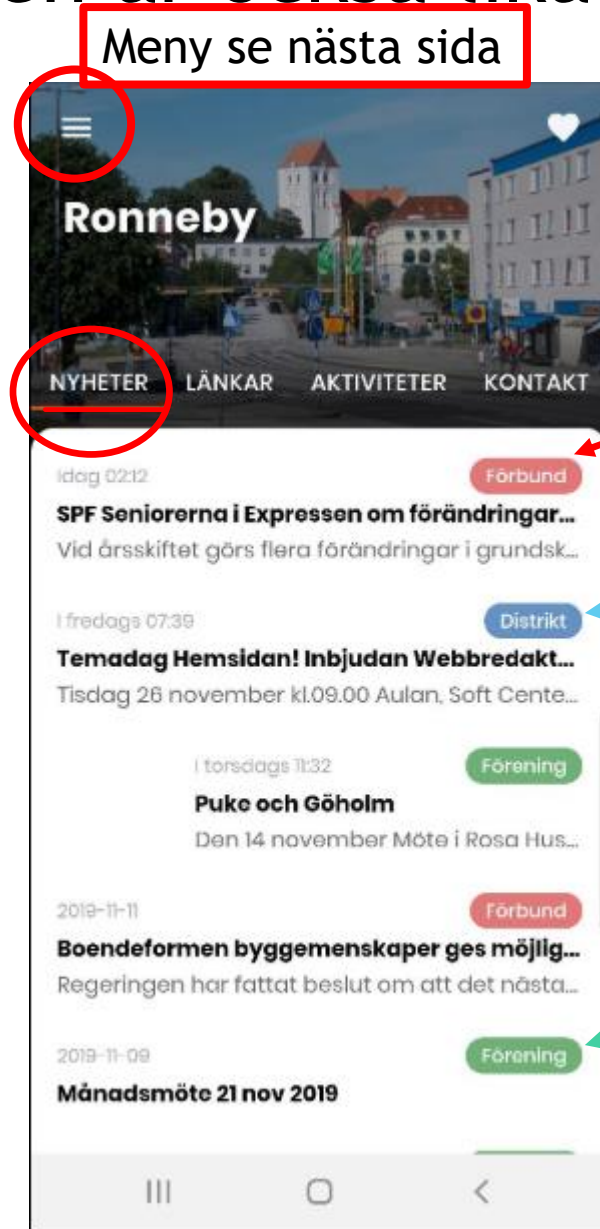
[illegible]

Meny se nästa sida

Ronneby

NYHETER LÄNKAR AKTIVITETER KONTAKT

Idag 02:12
Förbund
SPF Seniorerna i Expressen om förändringar...
Vid årsskiftet görs flera förändringar i grundsk...

I fredags 07:39
Distrikt
Temadag Hemsidan! Inbjudan Webbredakt...
Tisdag 26 november kl.09.00 Aulan, Soft Cente...

I torsdags 11:32
Förening
Puke och Göholm
Den 14 november Möte i Rosa Hus...

2019-11-11
Förbund
Boendeformen byggemenskaper ges möjlig...
Regeringen har fattat beslut om att det nästa...

2019-11-09
Förening
Månadsmöte 21 nov 2019